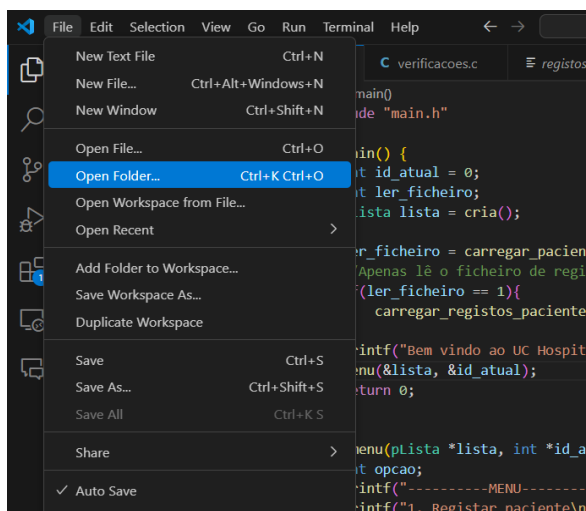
File Edit Selection View Go Run Terminal Help

New Text File Ctrl+N
New File... Ctrl+Alt+Windows+N
New Window Ctrl+Shift+N
Open File... Ctrl+O
Open Folder... Ctrl+K Ctrl+O
Open Workspace from File...
Open Recent
Add Folder to Workspace...
Save Workspace As...
Duplicate Workspace
Save Ctrl+S
Save As... Ctrl+Shift+S
Save All Ctrl+K S
Share
✓ Auto Save

C verificacoes.c
registos

main()
ude "main.h"

ain() {
nt id_atual = 0;
nt ler_ficheiro;
Lista lista = cria();

er_ficheiro = carregar_pacien
/Apenas lê o ficheiro de regi
f(ler_ficheiro == 1){
carregar_registos_paciente

rintf("Bem vindo ao UC Hospit
enu(&lista, &id_atual);
eturn 0;

enu(pLista *lista, int *id_a
nt opcao;
rintf("----------MENU--------
rintf("1. Registar paciente\n